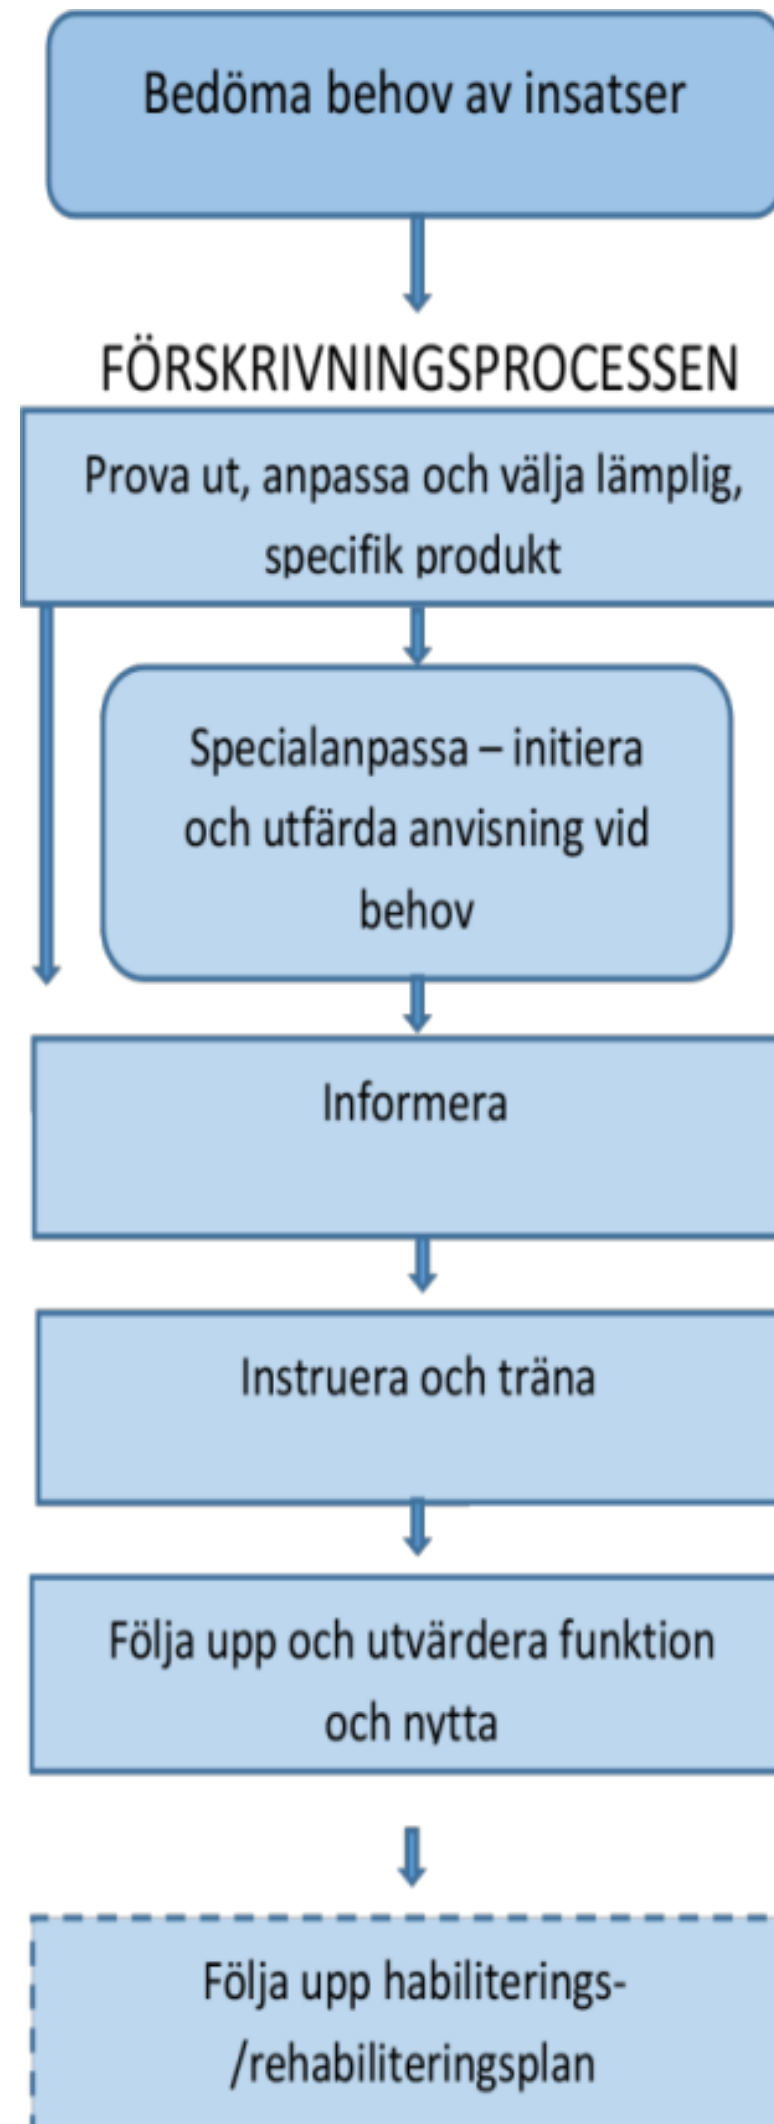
Bedöma behov av insatser

FÖRSKRIVNINGSPROCESSEN

Prova ut, anpassa och välja lämplig, specifik produkt

Specialanpassa – initiera och utfärda anvisning vid behov

Informera

Instruera och träna

Följa upp och utvärdera funktion och nytta

Följa upp habiliterings- /rehabiliteringsplan